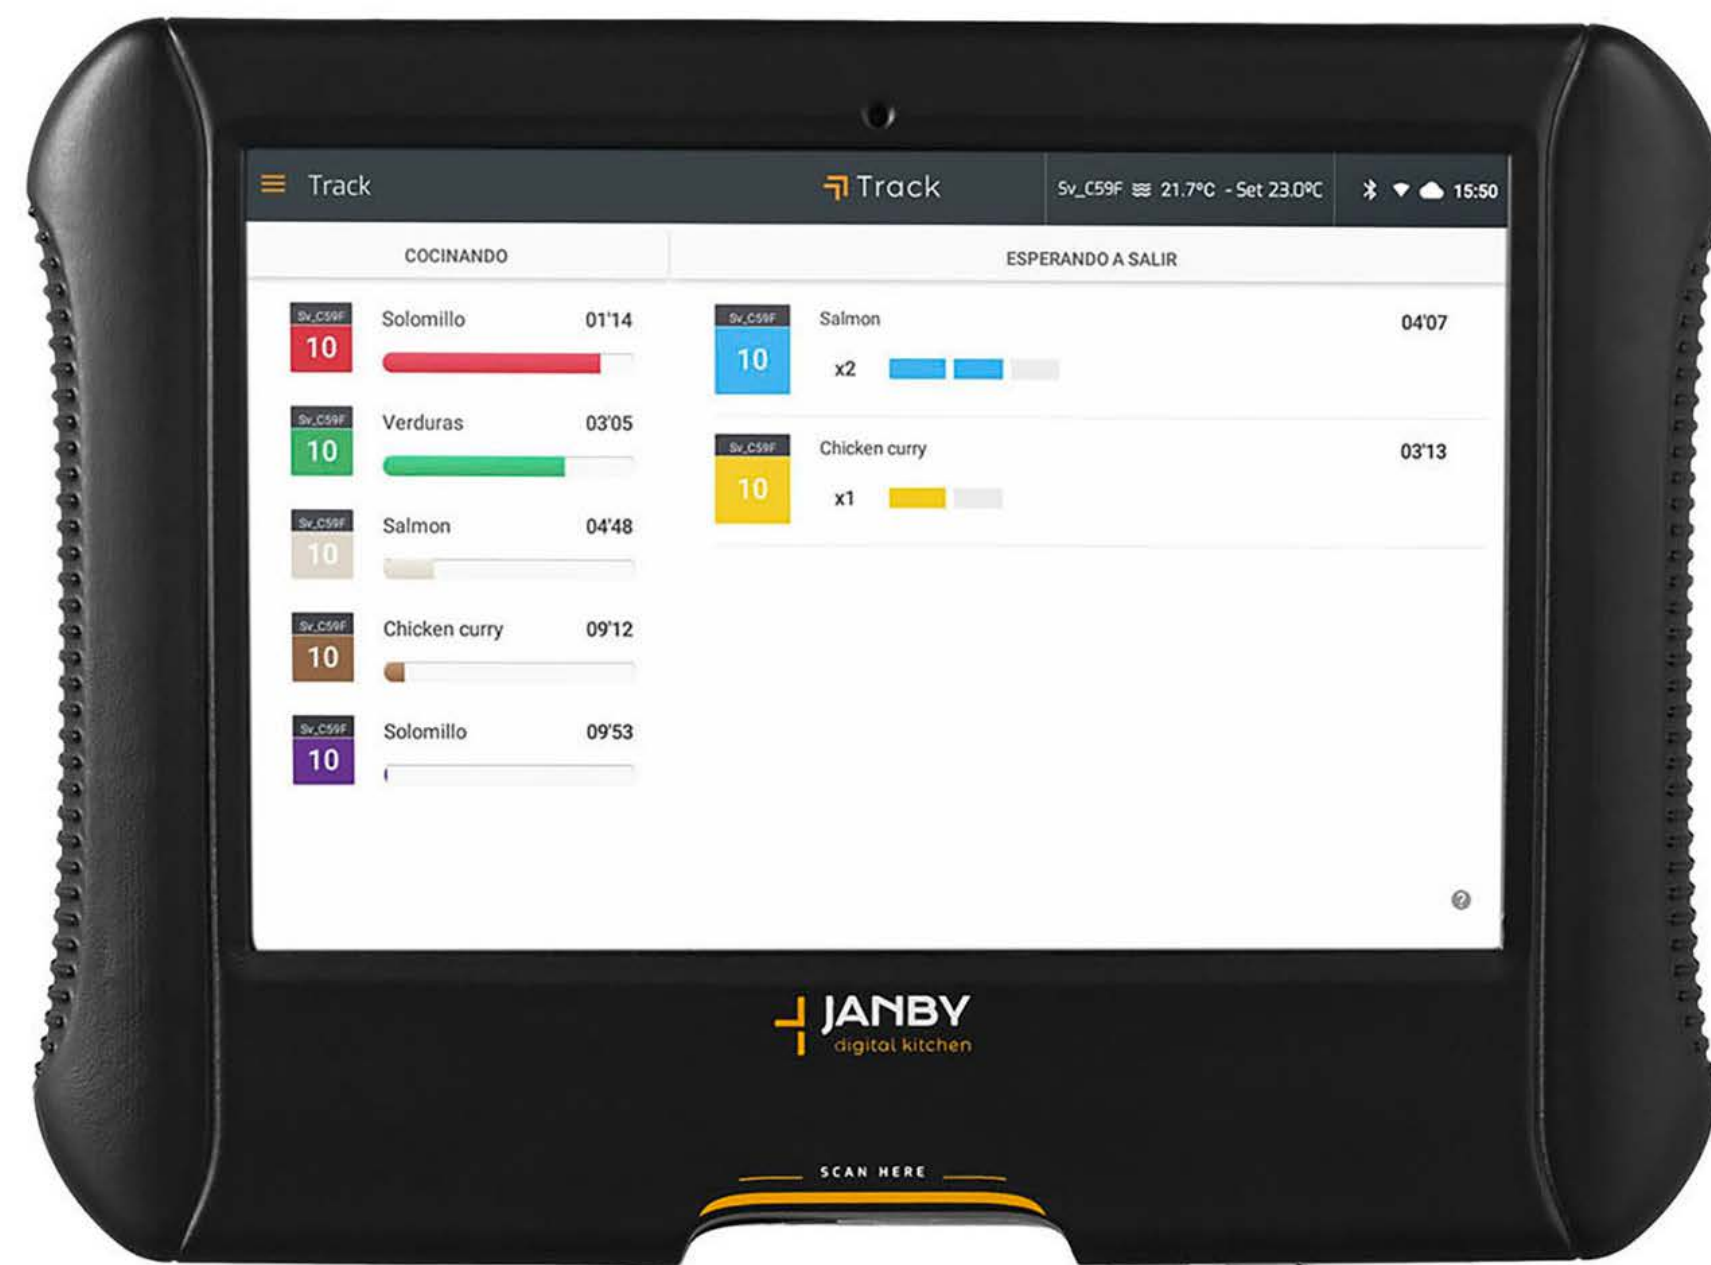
Track

Track

Sv_C59F 21.7ºC - Set 23.0ºC

15:50

COCINANDO

ESPERANDO A SALIR

Sv_C59F
10
Solomillo 01'14

Sv_C59F
10
Verduras 03'05

Sv_C59F
10
Salmon 04'48

Sv_C59F
10
Chicken curry 09'12

Sv_C59F
10
Solomillo 09'53

Sv_C59F
10
Salmon 04'07
x2

Sv_C59F
10
Chicken curry 03'13
x1

JANBY
digital kitchen

SCAN HERE